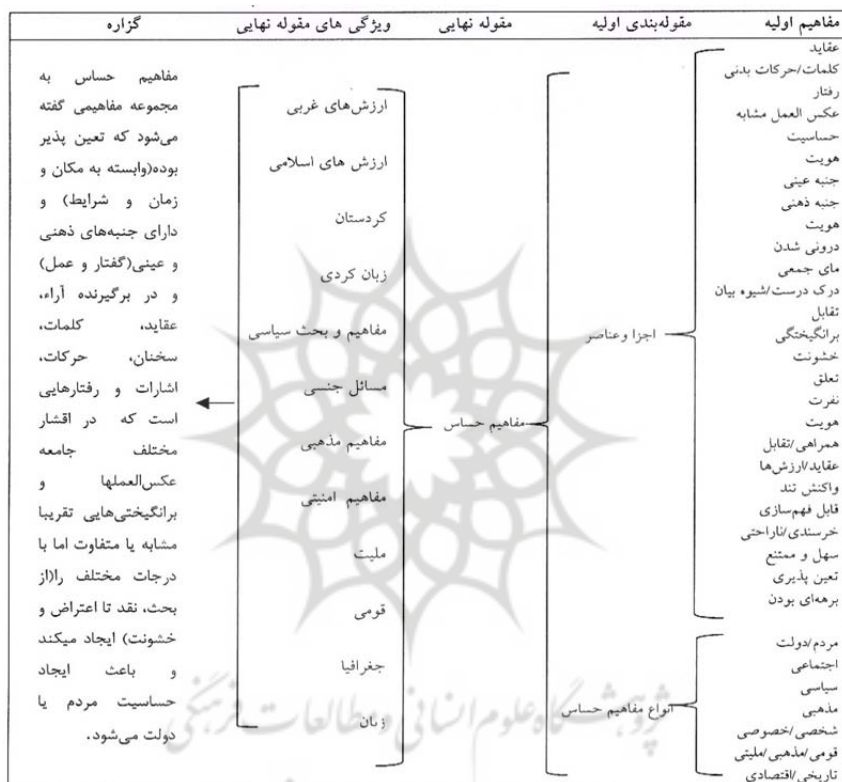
| مفاهیم اولیه | مقوله‌بندی اولیه | مقوله نهایی | ویژگی های مقوله نهایی | گزاره |
|---|---|---|---|---|
| عقاید<br>کلمات/حرکات بدنی<br>رفتار<br>عکس العمل مشابه<br>حساسیت<br>هویت<br>جنبه عینی<br>جنبه ذهنی<br>هویت<br>درونی شدن<br>مای جمعی<br>درک درست/شیوه بیان<br>تقابل<br>برانگیختگی<br>خشونت<br>تعلق<br>نفرت<br>هویت<br>همراهی/تقابل<br>عقاید/ارزش‌ها<br>واکنش تند<br>قابل فهم‌سازی<br>خرسندی/ناراحتی<br>سهل و ممتنع<br>تعین پذیری<br>برهه‌ای بودن | اجزا وعناصر | مفاهیم حساس | ارزش‌های غربی<br>ارزش های اسلامی<br>کردستان<br>زبان کردی<br>مفاهیم و بحث سیاسی<br>مسائل جنسی<br>مفاهیم مذهبی<br>مفاهیم امنیتی<br>ملیت<br>قومی<br>جغرافیا<br>زبان | مفاهیم حساس به مجموعه مفاهیمی گفته می‌شود که تعین پذیر بوده(وابسته به مکان و زمان و شرایط) و دارای جنبه‌های ذهنی و عینی(گفتار و عمل) و در برگیرنده آراء، عقاید، کلمات، سخنان، حرکات، اشارات و رفتارهایی است که در اقشار مختلف جامعه عکس‌العملها و برانگیختی‌هایی تقریبا مشابه یا متفاوت اما با درجات مختلف را(از بحث، نقد تا اعتراض و خشونت) ایجاد میکند و باعث ایجاد حساسیت مردم یا دولت می‌شود. |
| مردم/دولت<br>اجتماعی<br>سیاسی<br>مذهبی<br>شخصی/خصوصی<br>قومی/مذهبی/ملیتی<br>تاریخی/اقتصادی | انواع مفاهیم حساس | | | |

پژوهشگاه علوم انسانی و مطالعات فرهنگی